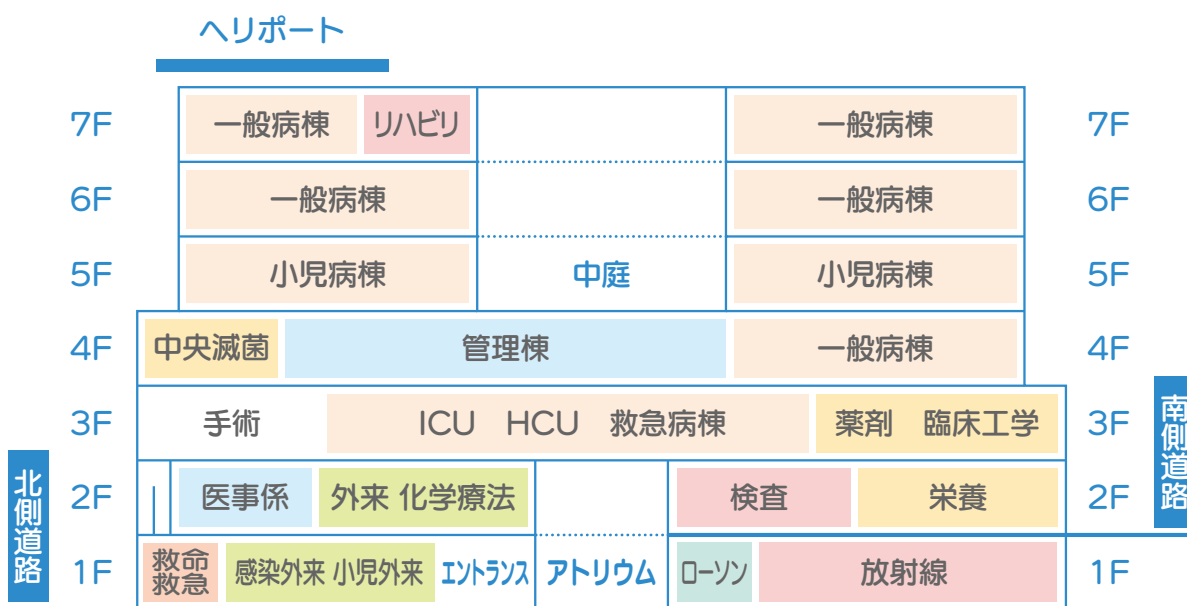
ヘリポート

7F 一般病棟 リハビリ 一般病棟 7F
6F 一般病棟 一般病棟 6F
5F 小児病棟 中庭 小児病棟 5F
4F 中央滅菌 管理棟 一般病棟 4F
3F 手術 ICU HCU 救急病棟 薬剤 臨床工学 3F
2F 医事係 外来 化学療法 検査 栄養 2F
1F 救命救急 感染外来 小児外来 エントランス アトリウム ローソン 放射線 1F

北側道路

南側道路